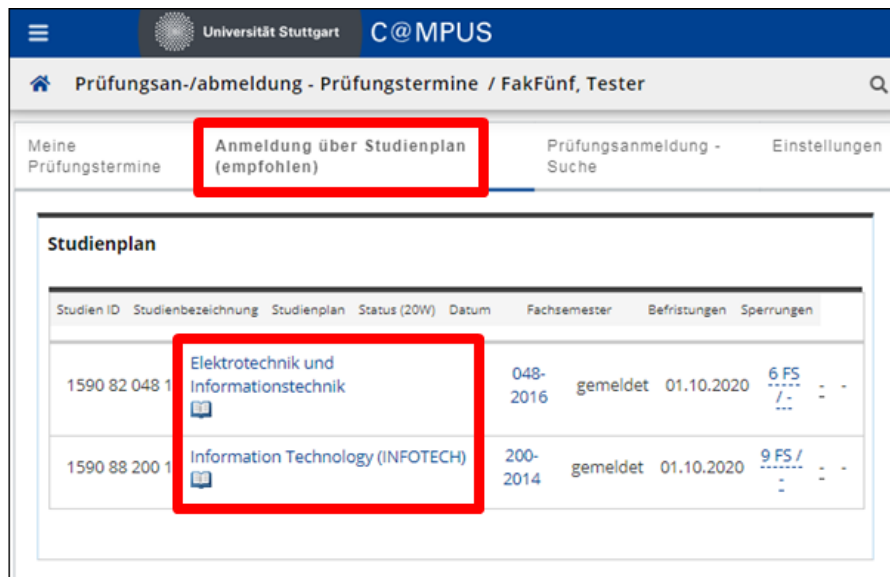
Universität Stuttgart C@MPUS

Prüfungsan-/abmeldung - Prüfungstermine / FakFünf, Tester

Meine Prüfungstermine | Anmeldung über Studienplan (empfohlen) | Prüfungsanmeldung - Suche | Einstellungen

Studienplan

| Studien ID | Studienbezeichnung | Studienplan | Status (20W) | Datum | Fachsemester | Befristungen | Sperrungen |
|---|---|---|---|---|---|---|---|
| 1590 82 048 1 | Elektrotechnik und Informationstechnik | 048-2016 | gemeldet | 01.10.2020 | 6 FS / - | - | - |
| 1590 88 200 1 | Information Technology (INFOTECH) | 200-2014 | gemeldet | 01.10.2020 | 9 FS / - | - | - |